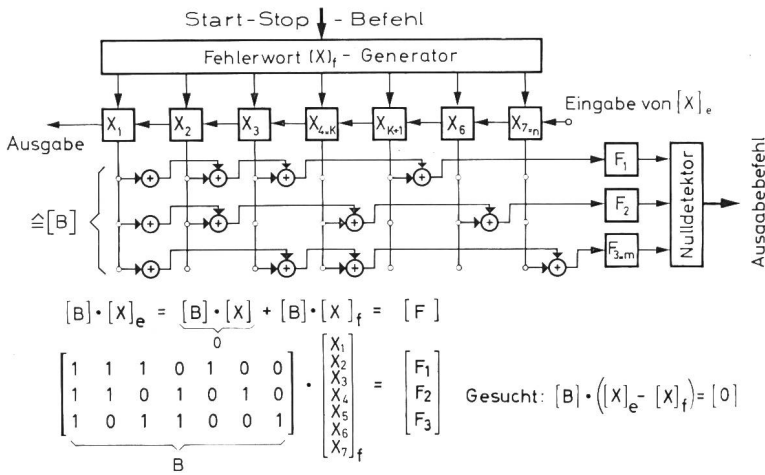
Start-Stop - Befehl

Fehlerwort $(X)_f$ - Generator

$X_1$ $X_2$ $X_3$ $X_{4=K}$ $X_{K+1}$ $X_6$ $X_{7=n}$

Eingabe von $[X]_e$

Ausgabe

$\triangleq[B]$

$F_1$ $F_2$ $F_{3=m}$

Nulldetektor

Ausgabebefehl

$[B]\cdot[X]_e = \underbrace{[B]\cdot[X]}_{0} + [B]\cdot[X]_f = [F]$

$\underbrace{\begin{bmatrix} 1 & 1 & 1 & 0 & 1 & 0 & 0 \\ 1 & 1 & 0 & 1 & 0 & 1 & 0 \\ 1 & 0 & 1 & 1 & 0 & 0 & 1 \end{bmatrix}}_{B} \cdot \begin{bmatrix} X_1 \\ X_2 \\ X_3 \\ X_4 \\ X_5 \\ X_6 \\ X_7 \end{bmatrix}_f = \begin{bmatrix} F_1 \\ F_2 \\ F_3 \end{bmatrix}$

Gesucht: $[B]\cdot([X]_e - [X]_f) = [0]$